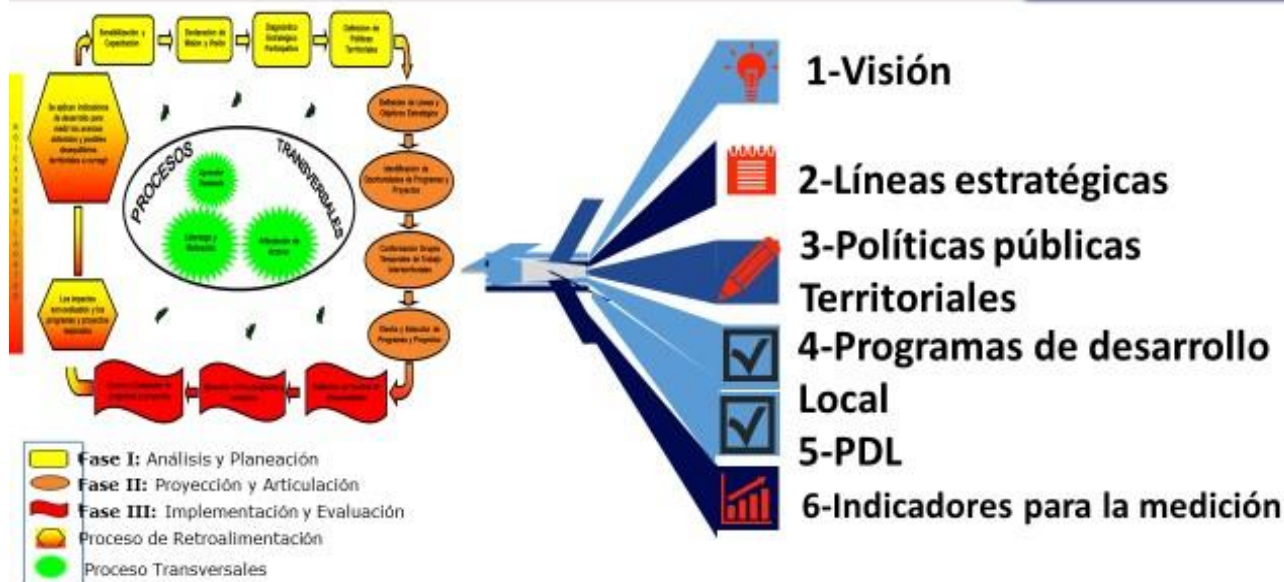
Sensibilización y Capacitación

Declaración de Misión y Visión

Diagnóstico Estratégico Participativo

Definición de Políticas Territoriales

Definición de Líneas y Objetivos Estratégicos

Identificación de Oportunidades de Programas y Proyectos

Conformación Grupos Temporales de Trabajo Interinstitucional

Diseño y Ejecución de Programas y Proyectos

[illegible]

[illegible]

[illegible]

Se aplican indicadores de desarrollo para medir los avances obtenidos y posibles desequilibrios territoriales a corregir

Los impactos son evaluados y los programas y proyectos mejorados

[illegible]

PROCESOS

TRANSVERSALES

Aprender Haciendo

Liderazgo y Motivación

Articulación de Actores

1-Visión

2-Líneas estratégicas

3-Políticas públicas Territoriales

4-Programas de desarrollo Local

5-PDL

6-Indicadores para la medición

Fase I: Análisis y Planeación

Fase II: Proyección y Articulación

Fase III: Implementación y Evaluación

Proceso de Retroalimentación

Proceso Transversales